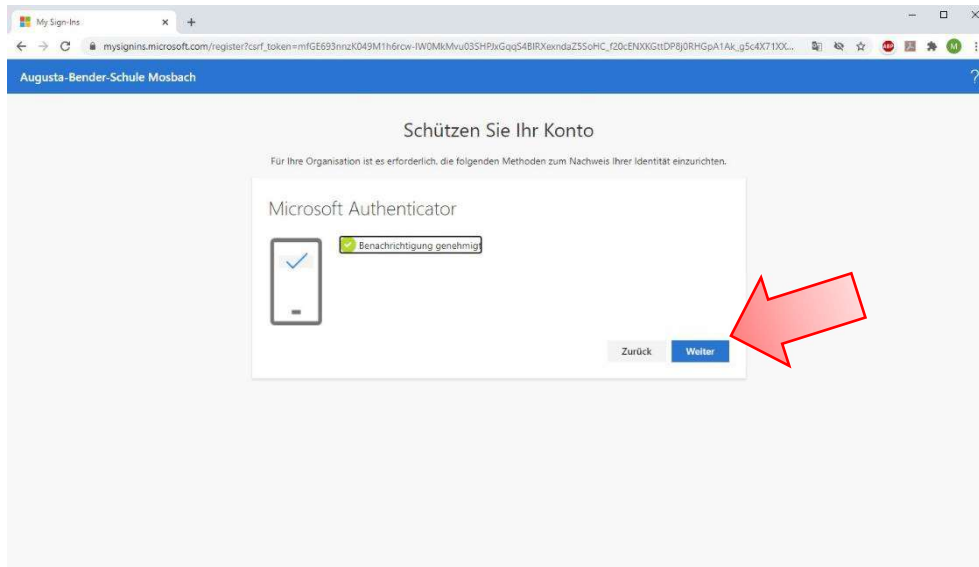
My Sign-Ins
mysignins.microsoft.com/register?csrf_token=mfGE693nnzK049M1h6rcw-IW0MkMvu03SHPJxGqqS4BIRXexndaZ5SoHC_f20cENXKGttDP8j0RHGpA1Ak_g5c4X71XX...
Augusta-Bender-Schule Mosbach
?
Schützen Sie Ihr Konto
Für Ihre Organisation ist es erforderlich, die folgenden Methoden zum Nachweis Ihrer Identität einzurichten.
Microsoft Authenticator
Benachrichtigung genehmigt
Zurück
Weiter